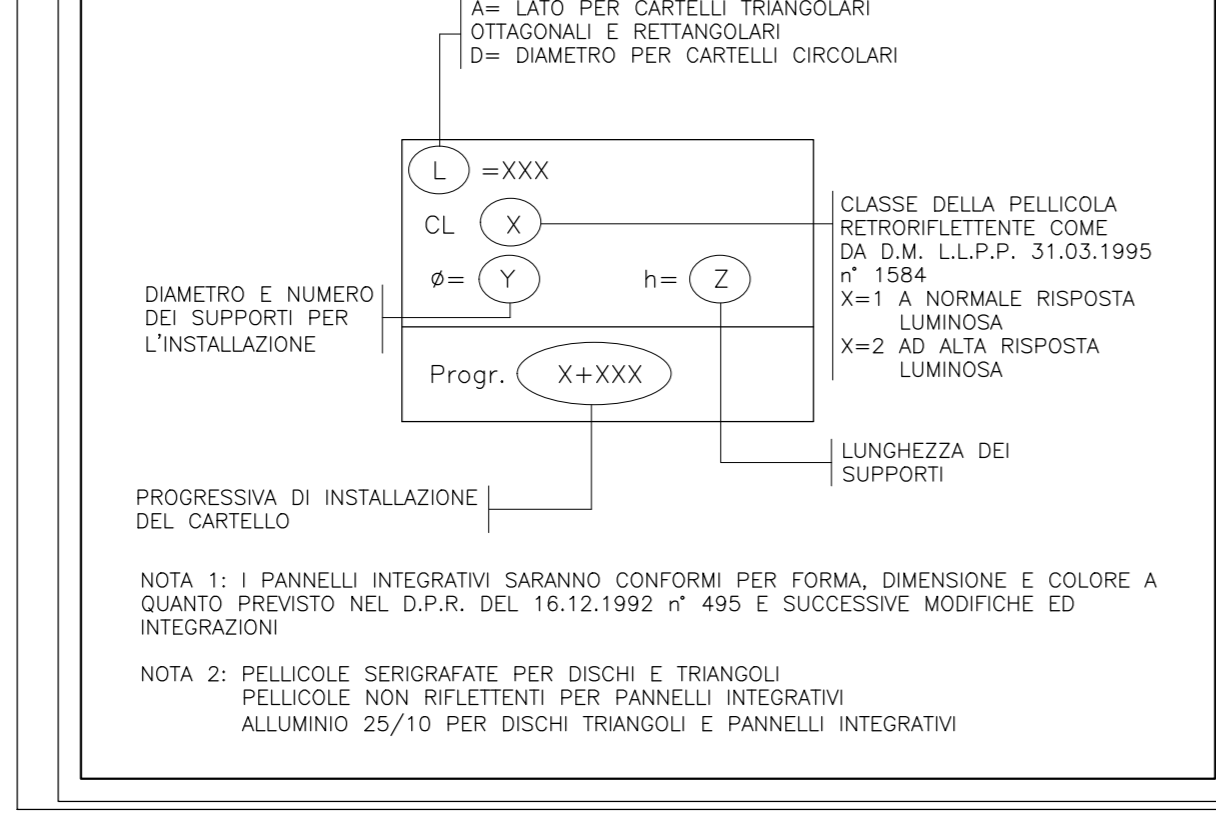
A= LATO PER CARTELLI TRIANGOLARI OTTAGONALI E RETTANGOLARI
D= DIAMETRO PER CARTELLI CIRCOLARI

L =XXX

CL X

ø= Y h= Z

Progr. X+XXX

CLASSE DELLA PELLICOLA RETRORIFLETTENTE COME DA D.M. L.L.P.P. 31.03.1995 n° 1584
X=1 A NORMALE RISPOSTA LUMINOSA
X=2 AD ALTA RISPOSTA LUMINOSA

DIAMETRO E NUMERO DEI SUPPORTI PER L'INSTALLAZIONE

LUNGHEZZA DEI SUPPORTI

PROGRESSIVA DI INSTALLAZIONE DEL CARTELLO

NOTA 1: I PANNELLI INTEGRATIVI SARANNO CONFORMI PER FORMA, DIMENSIONE E COLORE A QUANTO PREVISTO NEL D.P.R. DEL 16.12.1992 n° 495 E SUCCESSIVE MODIFICHE ED INTEGRAZIONI

NOTA 2: PELLICOLE SERIGRAFATE PER DISCHI E TRIANGOLI
PELLICOLE NON RIFLETTENTI PER PANNELLI INTEGRATIVI
ALLUMINIO 25/10 PER DISCHI TRIANGOLI E PANNELLI INTEGRATIVI